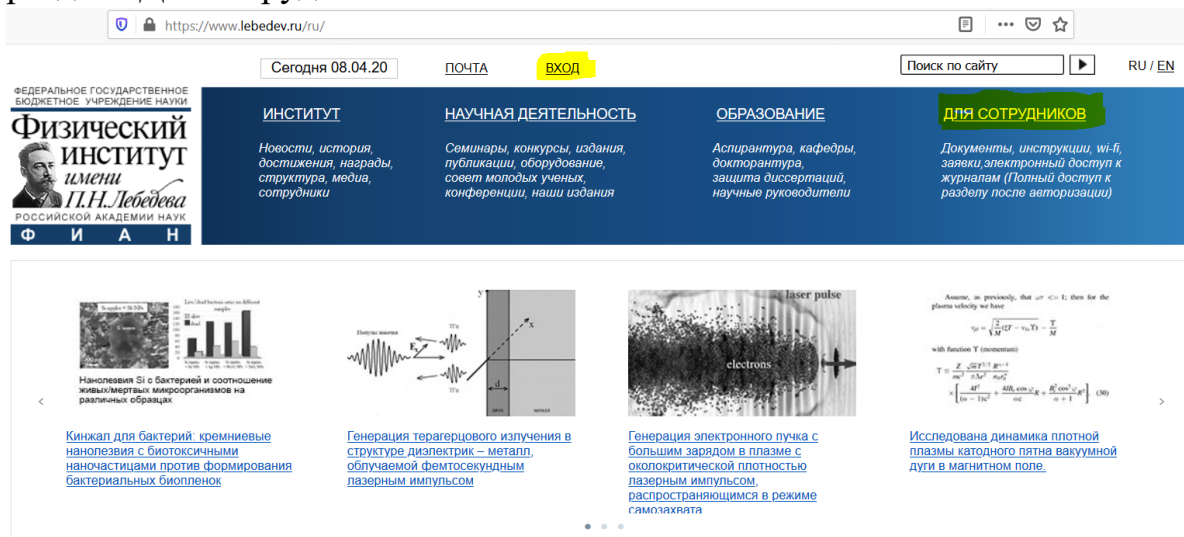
https://www.lebedev.ru/ru/

Сегодня 08.04.20

ПОЧТА

ВХОД

Поиск по сайту

RU / EN

ФЕДЕРАЛЬНОЕ ГОСУДАРСТВЕННОЕ БЮДЖЕТНОЕ УЧРЕЖДЕНИЕ НАУКИ
Физический институт имени П.Н.Лебедева
РОССИЙСКОЙ АКАДЕМИИ НАУК
Ф И А Н

ИНСТИТУТ
Новости, история, достижения, награды, структура, медиа, сотрудники

НАУЧНАЯ ДЕЯТЕЛЬНОСТЬ
Семинары, конкурсы, издания, публикации, оборудование, совет молодых ученых, конференции, наши издания

ОБРАЗОВАНИЕ
Аспирантура, кафедры, докторантура, защита диссертаций, научные руководители

ДЛЯ СОТРУДНИКОВ
Документы, инструкции, wi-fi, заявки,электронный доступ к журналам (Полный доступ к разделу после авторизации)

Live/Dead bacteria ratio on different samples

Нанолезвия Si с бактерией и соотношение живых/мертвых микроорганизмов на различных образцах

laser pulse

electrons

Кинжал для бактерий: кремниевые нанолезвия с биотоксичными наночастицами против формирования бактериальных биопленок

Генерация терагерцового излучения в структуре диэлектрик – металл, облучаемой фемтосекундным лазерным импульсом

Генерация электронного пучка с большим зарядом в плазме с околокритической плотностью лазерным импульсом, распространяющимся в режиме самозахвата

Исследована динамика плотной плазмы катодного пятна вакуумной дуги в магнитном поле.